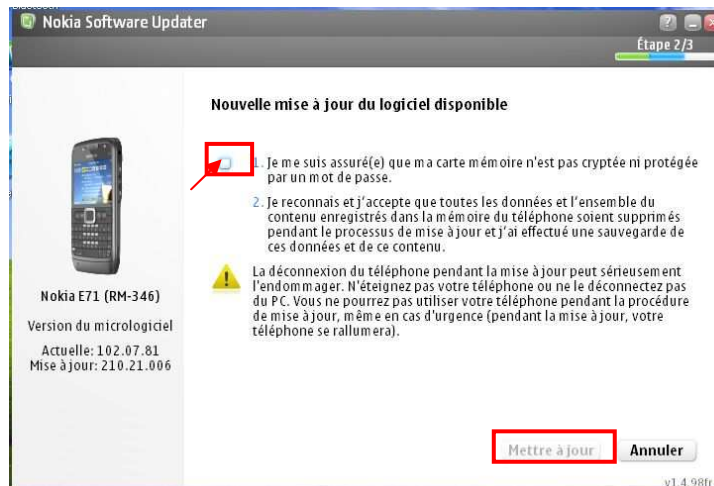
Nokia Software Updater

Étape 2/3

Nouvelle mise à jour du logiciel disponible

Nokia E71 (RM-346)

Version du micrologiciel

Actuelle: 102.07.81
Mise à jour: 210.21.006

1. Je me suis assuré(e) que ma carte mémoire n'est pas cryptée ni protégée par un mot de passe.

2. Je reconnais et j'accepte que toutes les données et l'ensemble du contenu enregistrés dans la mémoire du téléphone soient supprimés pendant le processus de mise à jour et j'ai effectué une sauvegarde de ces données et de ce contenu.

La déconnexion du téléphone pendant la mise à jour peut sérieusement l'endommager. N'éteignez pas votre téléphone ou ne le déconnectez pas du PC. Vous ne pourrez pas utiliser votre téléphone pendant la procédure de mise à jour, même en cas d'urgence (pendant la mise à jour, votre téléphone se rallumera).

Mettre à jour

Annuler

v1.4.98fr